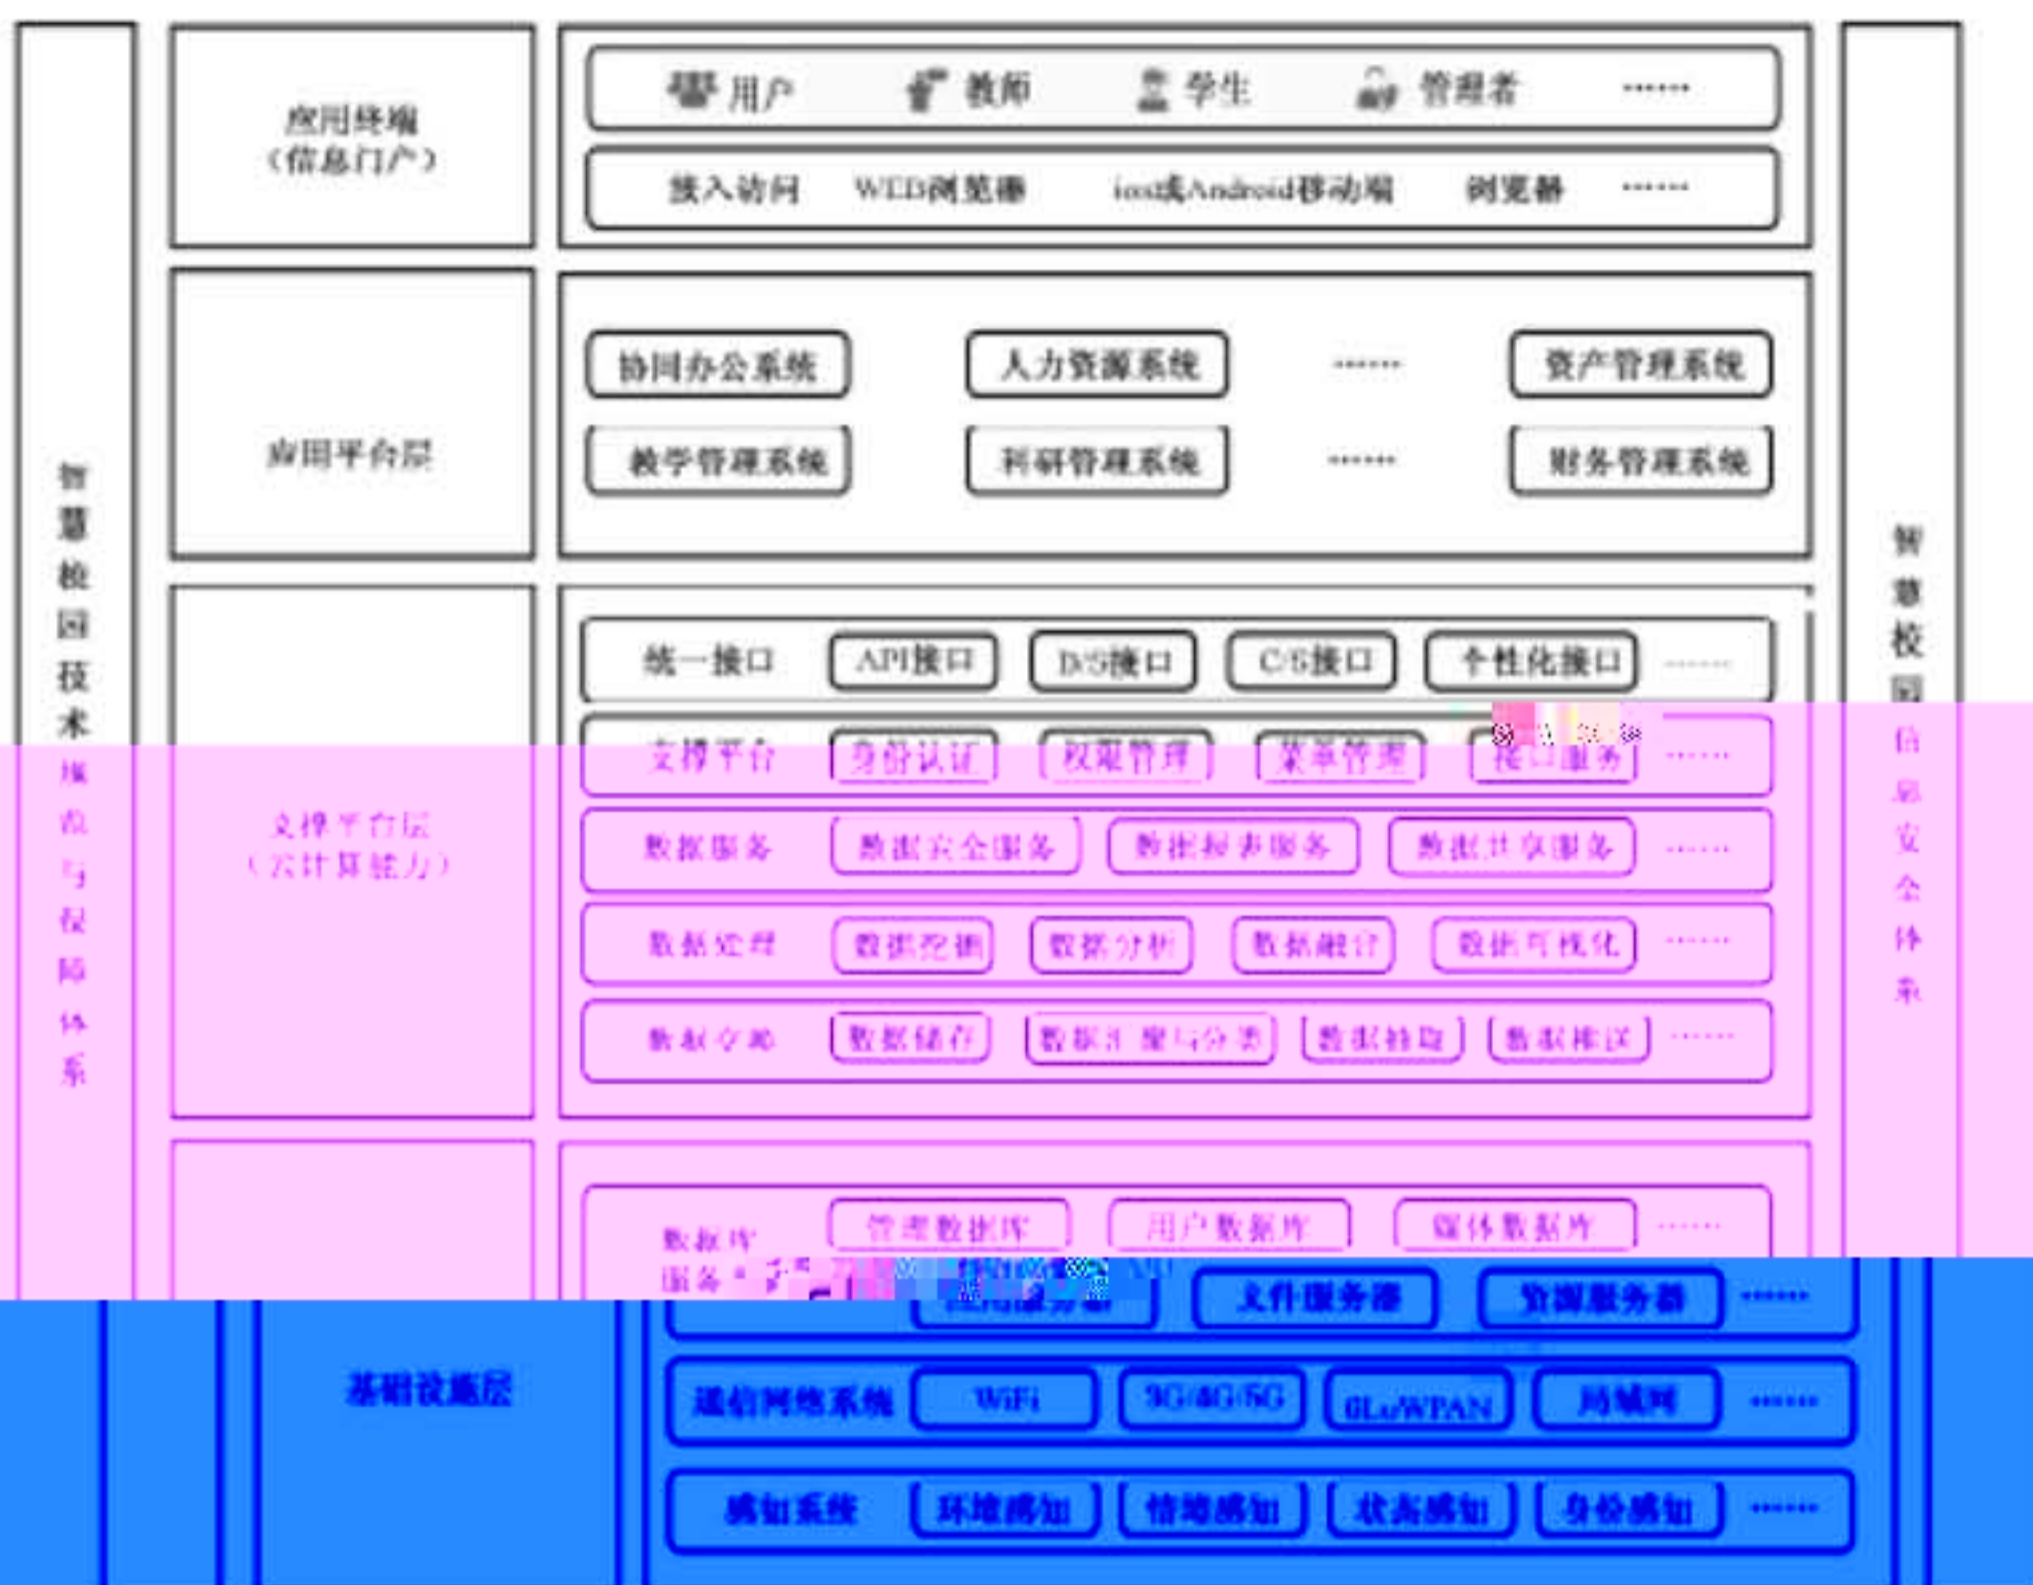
智慧校园技术规范与保障体系

应用终端（信息门户）

用户 教师 学生 管理者 ……

接入访问 WEB浏览器 ios或Android移动端 浏览器 ……

应用平台层

协同办公系统 人力资源系统 …… 资产管理系统

教学管理系统 科研管理系统 …… 财务管理系统

支撑平台层（云计算能力）

统一接口 API接口 B/S接口 C/S接口 个性化接口 ……

支撑平台 身份认证 权限管理 菜单管理 接口服务 ……

数据服务 数据安全服务 数据报表服务 数据共享服务 ……

数据处理 数据挖掘 数据分析 数据融合 数据可视化 ……

数据交换 数据储存 数据清理与分类 数据抽取 数据推送 ……

基础设施层

数据库服务 管理数据库 用户数据库 媒体数据库 ……

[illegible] 应用服务器 文件服务器 资源服务器 ……

通信网络系统 WiFi 3G/4G/5G 6LoWPAN 局域网 ……

感知系统 环境感知 情境感知 状态感知 身份感知 ……

智慧校园信息安全体系